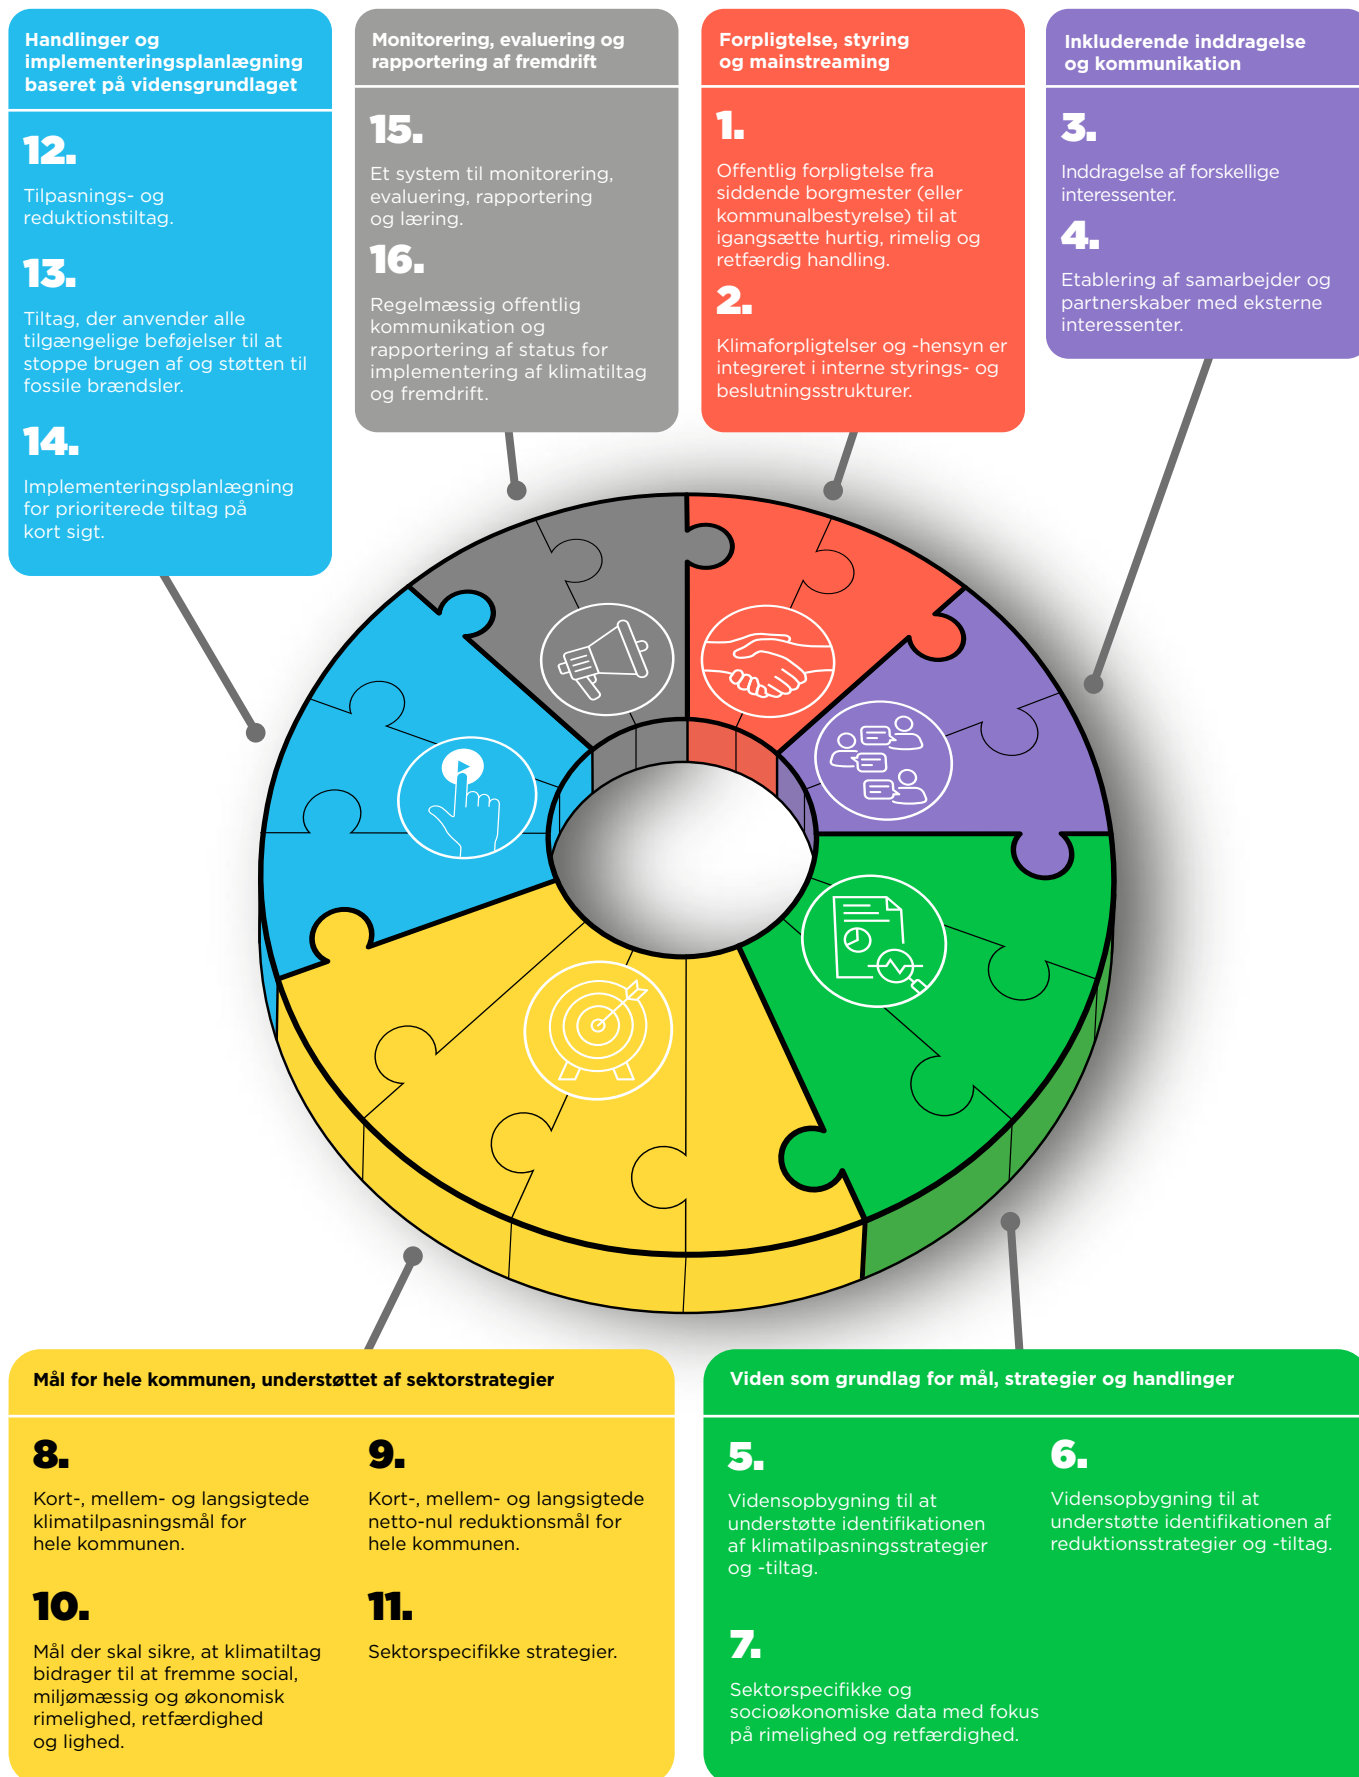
Handlinger og implementeringsplanlægning baseret på vidensgrundlaget

12.

Tilpasnings- og reduktionstiltag.

13.

Tiltag, der anvender alle tilgængelige beføjelser til at stoppe brugen af og støtten til fossile brændsler.

14.

Implementeringsplanlægning for prioriterede tiltag på kort sigt.

Monitorering, evaluering og rapportering af fremdrift

15.

Et system til monitorering, evaluering, rapportering og læring.

16.

Regelmæssig offentlig kommunikation og rapportering af status for implementering af klimatiltag og fremdrift.

Forpligtelse, styring og mainstreaming

1.

Offentlig forpligtelse fra siddende borgmester (eller kommunalbestyrelse) til at igangsætte hurtig, rimelig og retfærdig handling.

2.

Klimaforpligtelser og -hensyn er integreret i interne styrings- og beslutningsstrukturer.

Inkluderende inddragelse og kommunikation

3.

Inddragelse af forskellige interessenter.

4.

Etablering af samarbejder og partnerskaber med eksterne interessenter.

Mål for hele kommunen, understøttet af sektorstrategier

8.

Kort-, mellem- og langsigtede klimatilpasningsmål for hele kommunen.

9.

Kort-, mellem- og langsigtede netto-nul reduktionsmål for hele kommunen.

10.

Mål der skal sikre, at klimatiltag bidrager til at fremme social, miljømæssig og økonomisk rimelighed, retfærdighed og lighed.

11.

Sektorspecifikke strategier.

Viden som grundlag for mål, strategier og handlinger

5.

Vidensopbygning til at understøtte identifikationen af klimatilpasningsstrategier og -tiltag.

6.

Vidensopbygning til at understøtte identifikationen af reduktionsstrategier og -tiltag.

7.

Sektorspecifikke og socioøkonomiske data med fokus på rimelighed og retfærdighed.